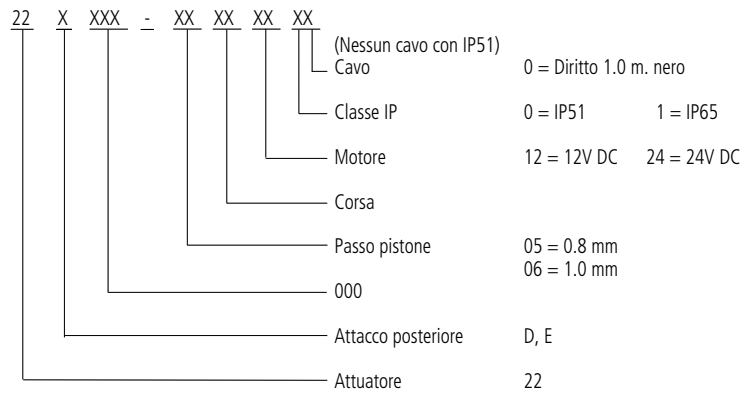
22 X XXX - XX XX XX XX

(Nessun cavo con IP51)
Cavo 0 = Diritto 1.0 m. nero

Classe IP 0 = IP51 1 = IP65

Motore 12 = 12V DC 24 = 24V DC

Corsa

Passo pistone 05 = 0.8 mm
06 = 1.0 mm

000

Attacco posteriore D, E

Attuatore 22